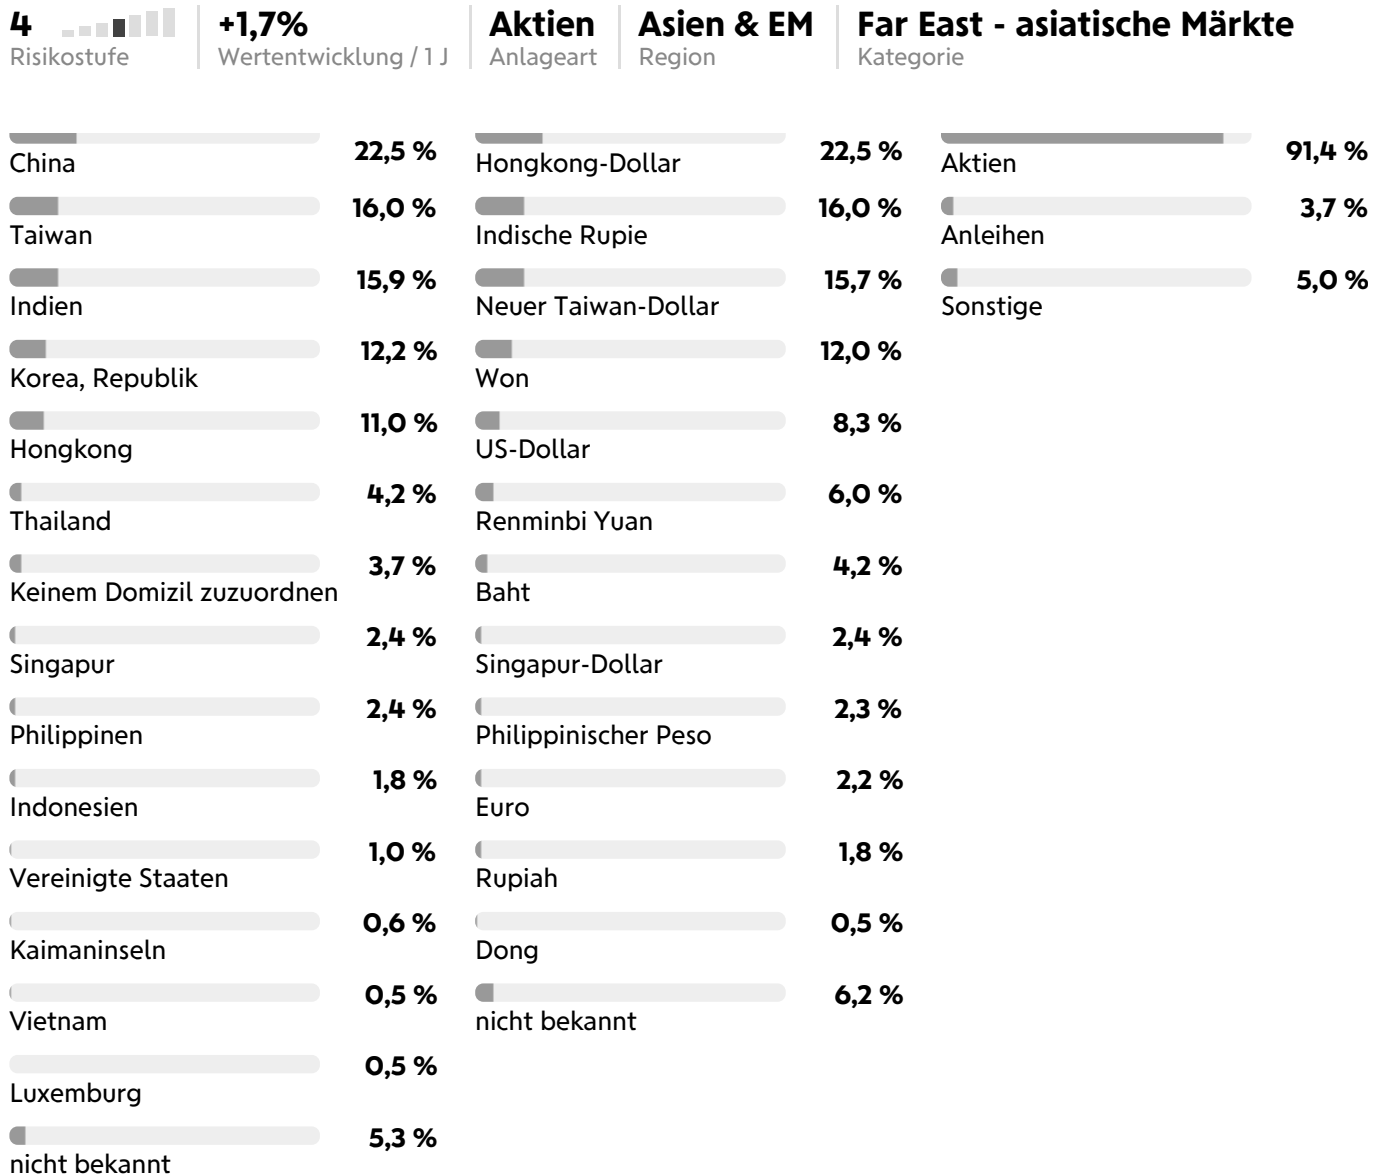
4
Risikostufe

+1,7%
Wertentwicklung / 1 J

Aktien
Anlageart

Asien & EM
Region

Far East - asiatische Märkte
Kategorie

China 22,5 %
Taiwan 16,0 %
Indien 15,9 %
Korea, Republik 12,2 %
Hongkong 11,0 %
Thailand 4,2 %
Keinem Domizil zuzuordnen 3,7 %
Singapur 2,4 %
Philippinen 2,4 %
Indonesien 1,8 %
Vereinigte Staaten 1,0 %
Kaimaninseln 0,6 %
Vietnam 0,5 %
Luxemburg 0,5 %
nicht bekannt 5,3 %

Hongkong-Dollar 22,5 %
Indische Rupie 16,0 %
Neuer Taiwan-Dollar 15,7 %
Won 12,0 %
US-Dollar 8,3 %
Renminbi Yuan 6,0 %
Baht 4,2 %
Singapur-Dollar 2,4 %
Philippinischer Peso 2,3 %
Euro 2,2 %
Rupiah 1,8 %
Dong 0,5 %
nicht bekannt 6,2 %

Aktien 91,4 %
Anleihen 3,7 %
Sonstige 5,0 %